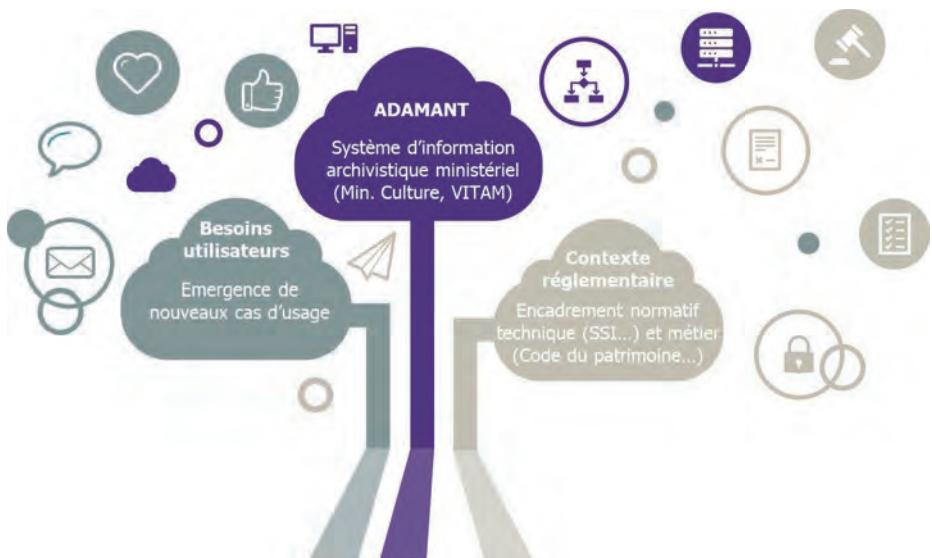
ADAMANT

Système d'information archivistique ministériel (Min. Culture, VITAM)

Besoins utilisateurs

Emergence de nouveaux cas d'usage

Contexte réglementaire

Encadrement normatif technique (SSI...) et métier (Code du patrimoine...)